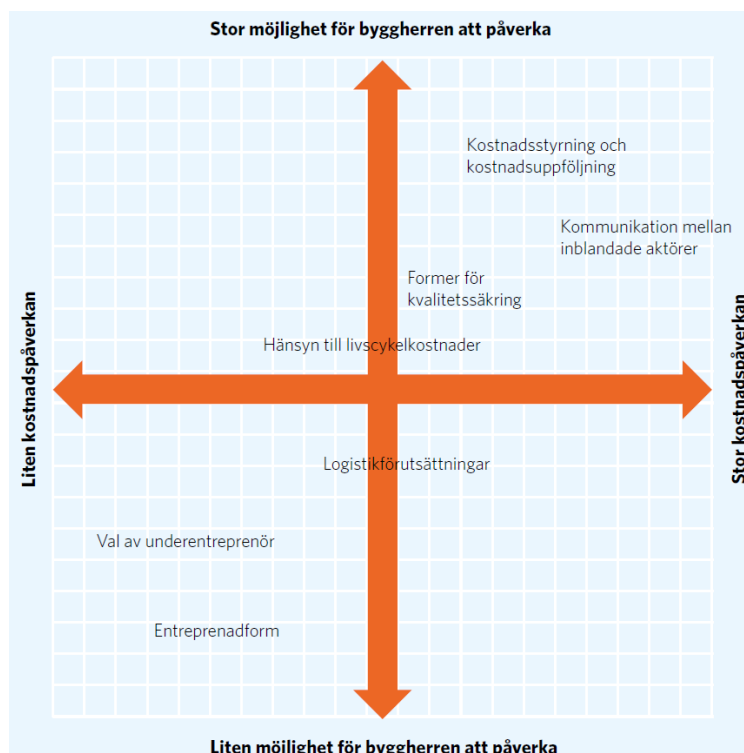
Stor möjlighet för byggherren att påverka

Kostnadsstyrning och kostnadsuppföljning

Kommunikation mellan inblandade aktörer

Former för kvalitetssäkring

Hänsyn till livscykelkostnader

Liten kostnadspåverkan

Stor kostnadspåverkan

Logistikförutsättningar

Val av underentreprenör

Entreprenadform

Liten möjlighet för byggherren att påverka